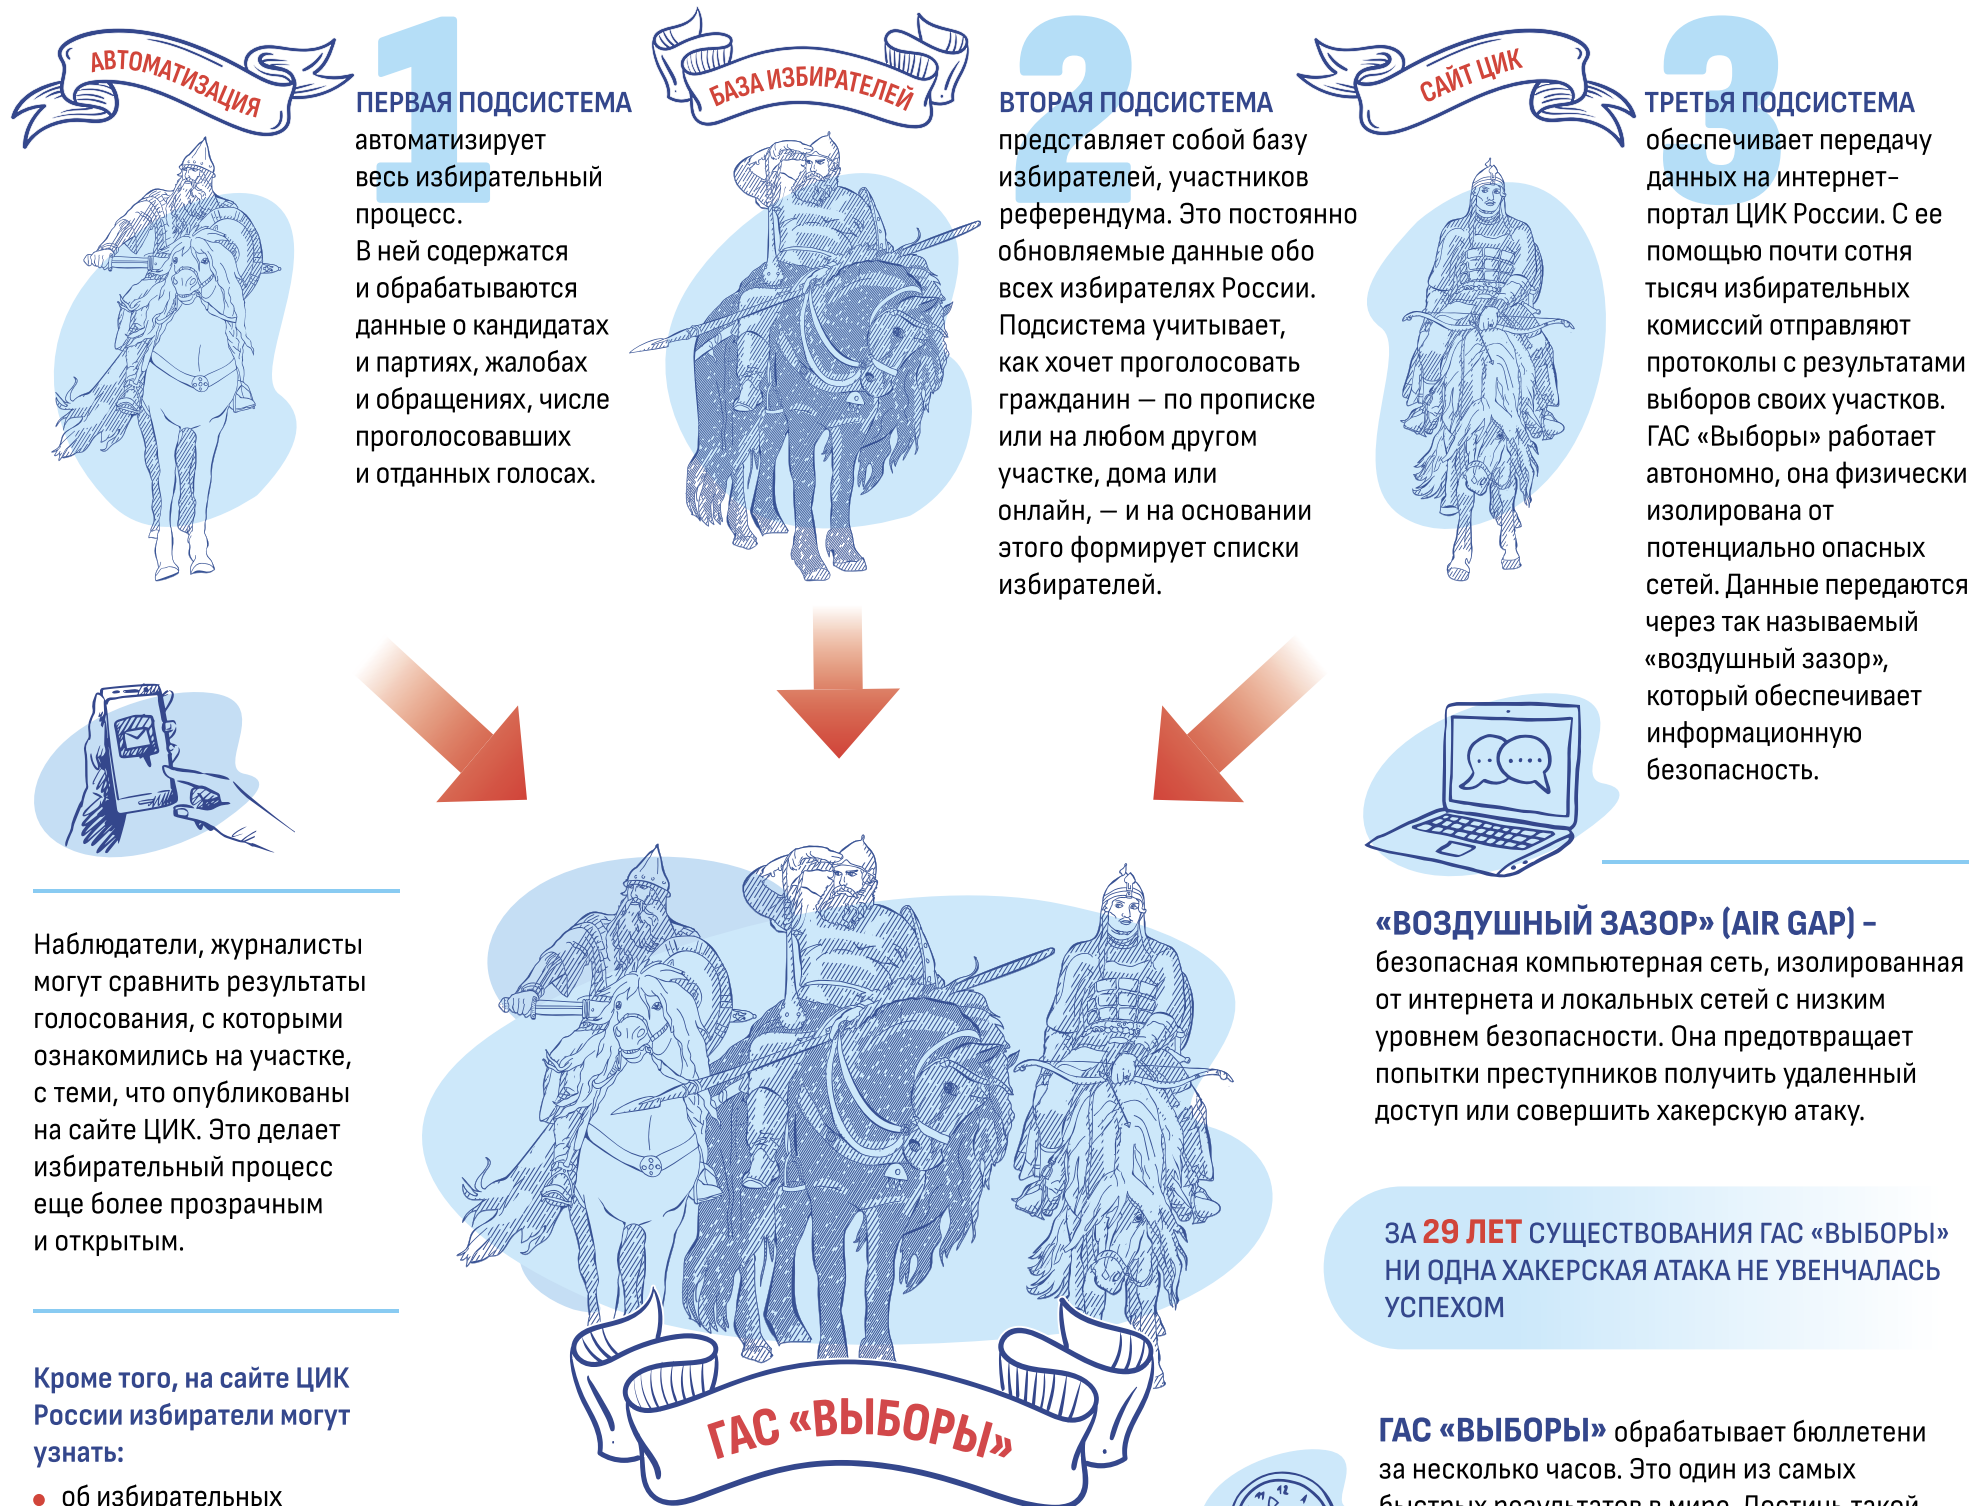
АВТОМАТИЗАЦИЯ

1

ПЕРВАЯ ПОДСИСТЕМА автоматизирует весь избирательный процесс. В ней содержатся и обрабатываются данные о кандидатах и партиях, жалобах и обращениях, числе проголосовавших и отданных голосах.

БАЗА ИЗБИРАТЕЛЕЙ

2

ВТОРАЯ ПОДСИСТЕМА представляет собой базу избирателей, участников референдума. Это постоянно обновляемые данные обо всех избирателях России. Подсистема учитывает, как хочет проголосовать гражданин — по прописке или на любом другом участке, дома или онлайн, — и на основании этого формирует списки избирателей.

САЙТ ЦИК

3

ТРЕТЬЯ ПОДСИСТЕМА обеспечивает передачу данных на интернет-портал ЦИК России. С ее помощью почти сотня тысяч избирательных комиссий отправляют протоколы с результатами выборов своих участков. ГАС «Выборы» работает автономно, она физически изолирована от потенциально опасных сетей. Данные передаются через так называемый «воздушный зазор», который обеспечивает информационную безопасность.

Наблюдатели, журналисты могут сравнить результаты голосования, с которыми ознакомились на участке, с теми, что опубликованы на сайте ЦИК. Это делает избирательный процесс еще более прозрачным и открытым.

Кроме того, на сайте ЦИК России избиратели могут узнать:

• об избирательных

ГАС «ВЫБОРЫ»

«ВОЗДУШНЫЙ ЗАЗОР» (AIR GAP) – безопасная компьютерная сеть, изолированная от интернета и локальных сетей с низким уровнем безопасности. Она предотвращает попытки преступников получить удаленный доступ или совершить хакерскую атаку.

ЗА 29 ЛЕТ СУЩЕСТВОВАНИЯ ГАС «ВЫБОРЫ» НИ ОДНА ХАКЕРСКАЯ АТАКА НЕ УВЕНЧАЛАСЬ УСПЕХОМ

ГАС «ВЫБОРЫ» обрабатывает бюллетени за несколько часов. Это один из самых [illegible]